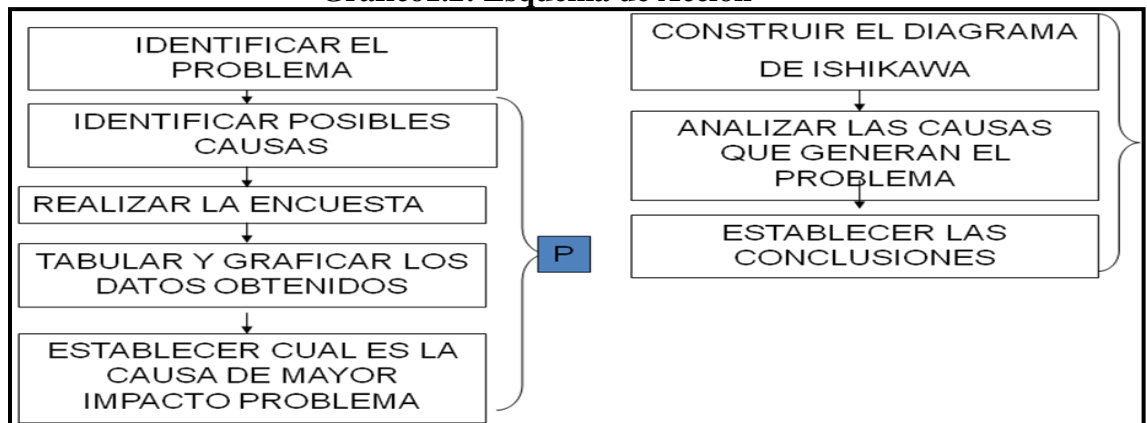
Gráfico 2.1: Esquema de Acción

IDENTIFICAR EL PROBLEMA

IDENTIFICAR POSIBLES CAUSAS

REALIZAR LA ENCUESTA

TABULAR Y GRAFICAR LOS DATOS OBTENIDOS

ESTABLECER CUAL ES LA CAUSA DE MAYOR IMPACTO PROBLEMA

P

CONSTRUIR EL DIAGRAMA DE ISHIKAWA

ANALIZAR LAS CAUSAS QUE GENERAN EL PROBLEMA

ESTABLECER LAS CONCLUSIONES